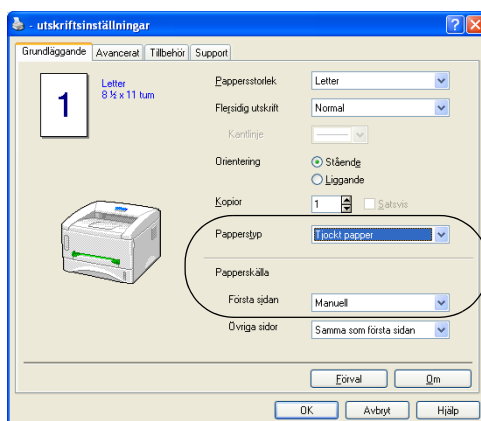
- utskriftsinställningar

Grundläggande | Avancerat | Tillbehör | Support

1

Letter
8 ½ x 11 tum

Pappersstorlek
Letter

Flersidig utskrift
Normal

Kantlinje

Orientering
Stående
Liggande

Kopior
1
Satsvis

Papperstyp
Tjockt papper

Papperskälla

Första sidan
Manuell

Övriga sidor
Samma som första sidan

Förval
Om

OK
Avbryt
Hjälp